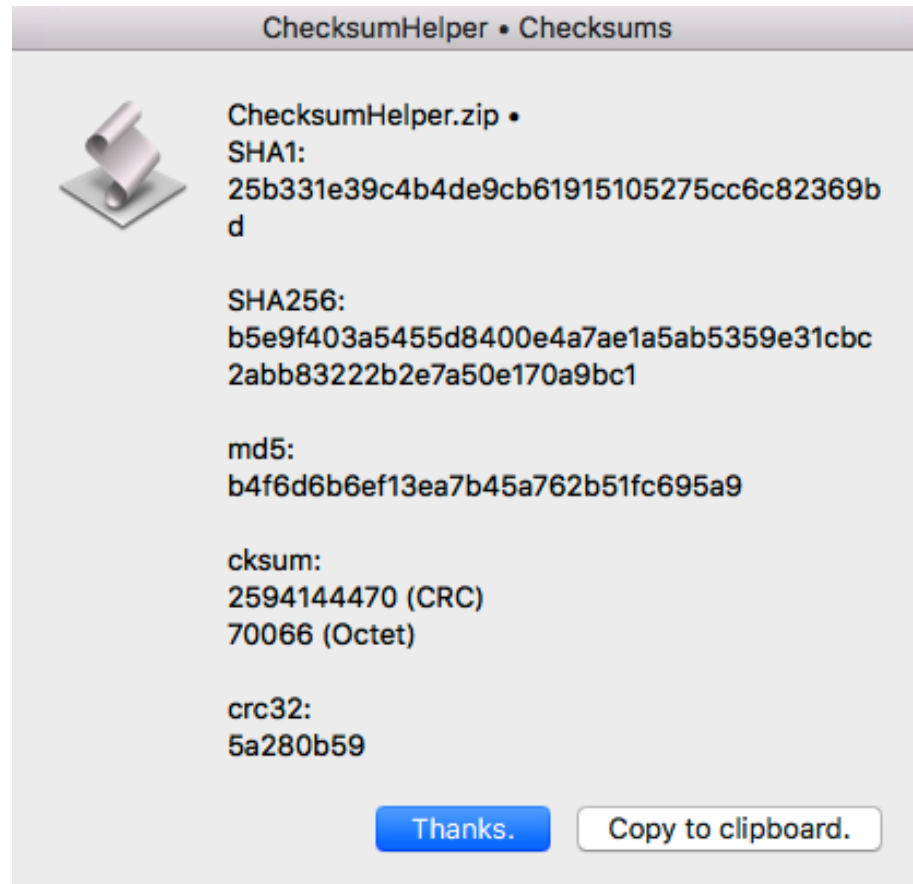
ChecksumHelper • Checksums

ChecksumHelper.zip •
SHA1:
25b331e39c4b4de9cb61915105275cc6c82369bd

SHA256:
b5e9f403a5455d8400e4a7ae1a5ab5359e31cbc2abb83222b2e7a50e170a9bc1

md5:
b4f6d6b6ef13ea7b45a762b51fc695a9

cksum:
2594144470 (CRC)
70066 (Octet)

crc32:
5a280b59

Thanks.

Copy to clipboard.